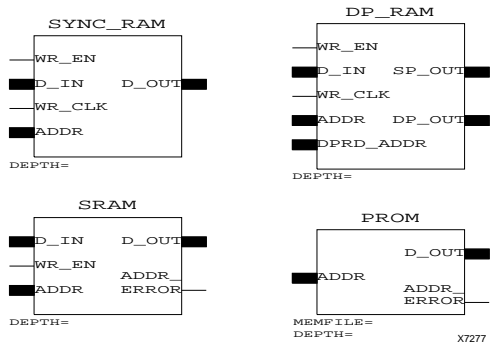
SYNC_RAM

WR_EN
D_IN
D_OUT
WR_CLK
ADDR

DEPTH=

DP_RAM

WR_EN
D_IN
SP_OUT
WR_CLK
ADDR
DP_OUT
DPRD_ADDR

DEPTH=

SRAM

D_IN
D_OUT
WR_EN
ADDR_ERROR
ADDR

DEPTH=

PROM

D_OUT
ADDR
ADDR_ERROR

MEMFILE=
DEPTH=

X7277